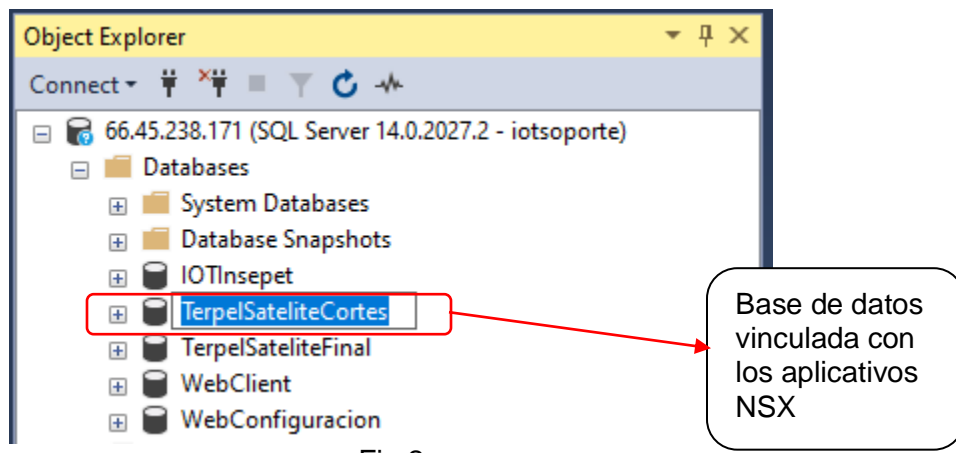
Object Explorer

Connect

66.45.238.171 (SQL Server 14.0.2027.2 - iotsoporte)
Databases
System Databases
Database Snapshots
IOTInsepet
TerpelSateliteCortes
TerpelSateliteFinal
WebClient
WebConfiguracion

Base de datos vinculada con los aplicativos NSX

Fig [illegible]